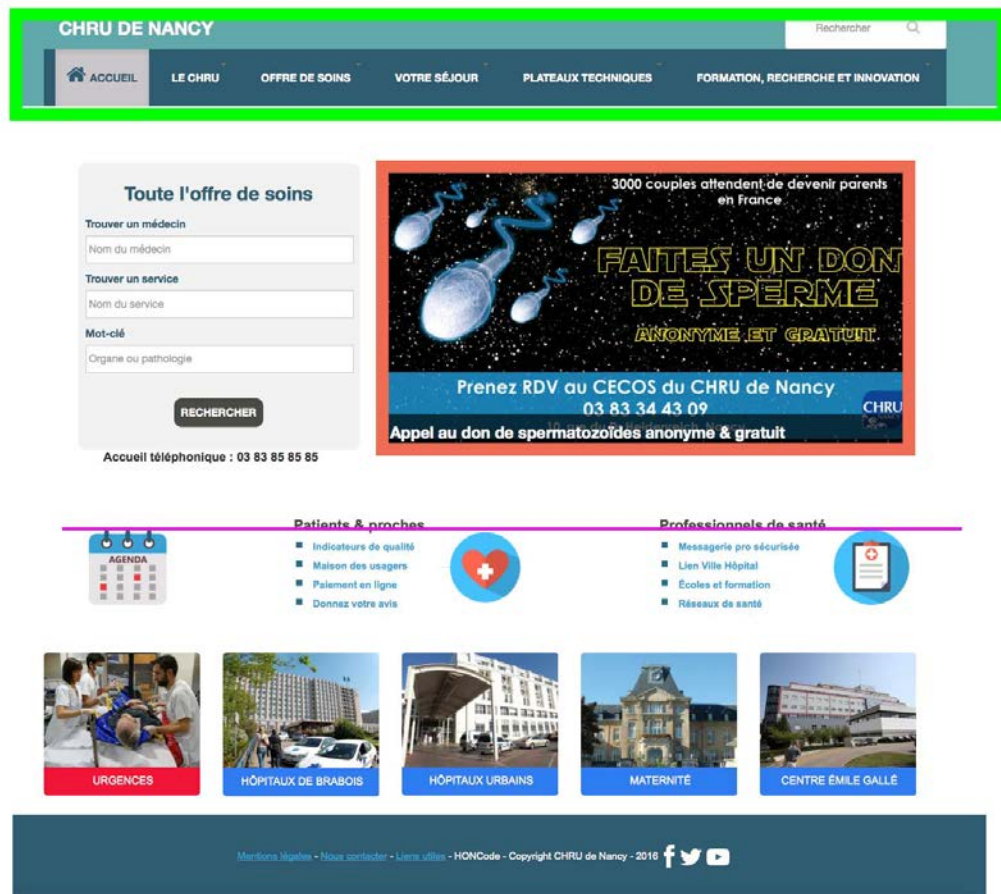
CHRU DE NANCY

Rechercher

ACCUEIL LE CHRU OFFRE DE SOINS VOTRE SÉJOUR PLATEAUX TECHNIQUES FORMATION, RECHERCHE ET INNOVATION

Toute l'offre de soins

Trouver un médecin

Nom du médecin

Trouver un service

Nom du service

Mot-clé

Organe ou pathologie

RECHERCHER

Accueil téléphonique : 03 83 85 85 85

3000 couples attendent de devenir parents en France

FAITES UN DON DE SPERME

ANONYME ET GRATUIT

Prenez RDV au CECOS du CHRU de Nancy

03 83 34 43 09

CHRU

Appel au don de spermatozoïdes anonyme & gratuit

AGENDA

Patients & proches

Indicateurs de qualité

Maison des usagers

Paiement en ligne

Donnez votre avis

Professionnels de santé

Messagerie pro sécurisée

Lien Ville Hôpital

Écoles et formation

Réseaux de santé

URGENCES

HÔPITAUX DE BRABOIS

HÔPITAUX URBAINS

MATERNITÉ

CENTRE ÉMILE GALLÉ

Mentions légales - Nous contacter - Liens utiles - HONCode - Copyright CHRU de Nancy - 2016